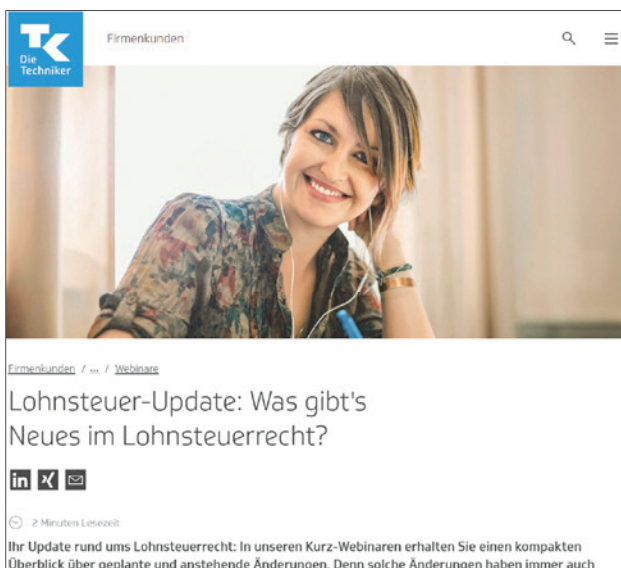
TK
Die Techniker

Firmenkunden

Firmenkunden / ... / Webinare

Lohnsteuer-Update: Was gibt's Neues im Lohnsteuerrecht?

2 Minuten Lesezeit

Ihr Update rund ums Lohnsteuerrecht: In unseren Kurz-Webinaren erhalten Sie einen kompakten Überblick über geplante und anstehende Änderungen. Denn solche Änderungen haben immer auch